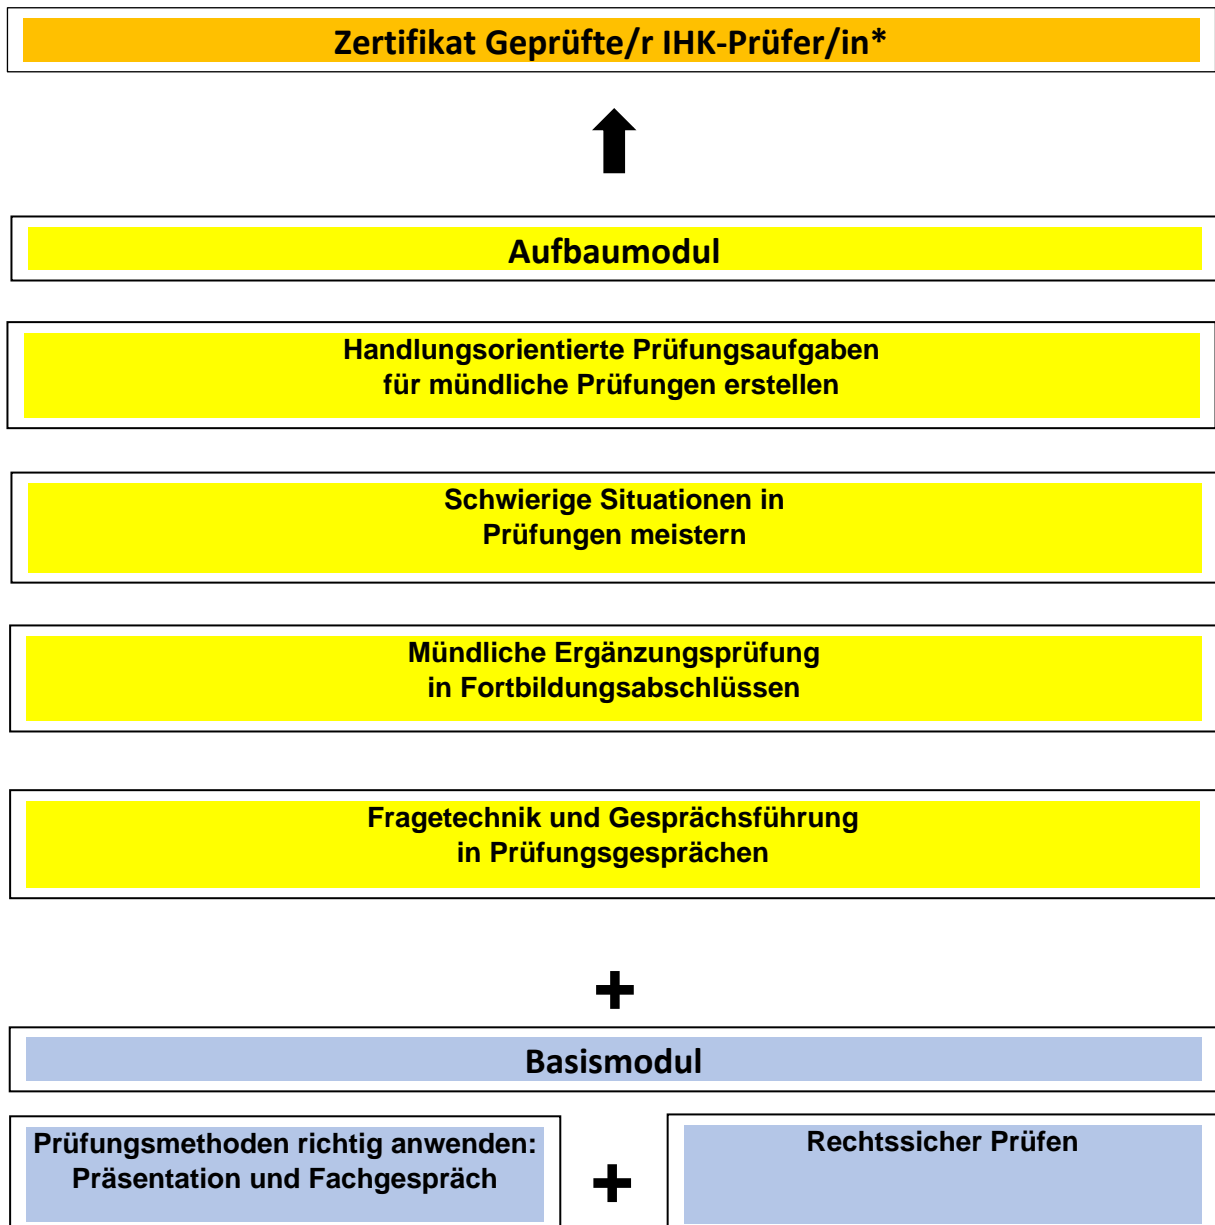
Zertifikat Geprüfte/r IHK-Prüfer/in*

Aufbaumodul

Handlungsorientierte Prüfungsaufgaben für mündliche Prüfungen erstellen

Schwierige Situationen in Prüfungen meistern

Mündliche Ergänzungsprüfung in Fortbildungsabschlüssen

Fragetechnik und Gesprächsführung in Prüfungsgesprächen

+

Basismodul

Prüfungsmethoden richtig anwenden: Präsentation und Fachgespräch

+

Rechtssicher Prüfen